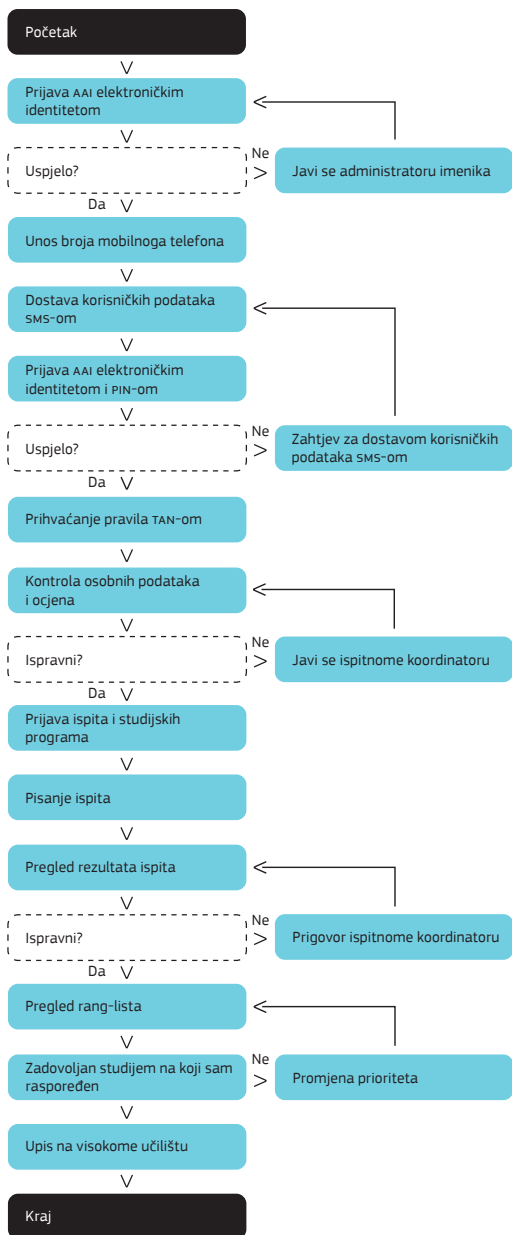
Početak

Prijava AAI elektroničkim identitetom

Uspjelo?

Ne

Javi se administratoru imenika

Da

Unos broja mobilnoga telefona

Dostava korisničkih podataka SMS-om

Prijava AAI elektroničkim identitetom i PIN-om

Uspjelo?

Ne

Zahtjev za dostavom korisničkih podataka SMS-om

Da

Prihvaćanje pravila TAN-om

Kontrola osobnih podataka i ocjena

Ispravni?

Ne

Javi se ispitnome koordinatoru

Da

Prijava ispita i studijskih programa

Pisanje ispita

Pregled rezultata ispita

Ispravni?

Ne

Prigovor ispitnome koordinatoru

Da

Pregled rang-lista

Zadovoljan studijem na koji sam raspoređen

Ne

Promjena prioriteta

Upis na visokome učilištu

Kraj